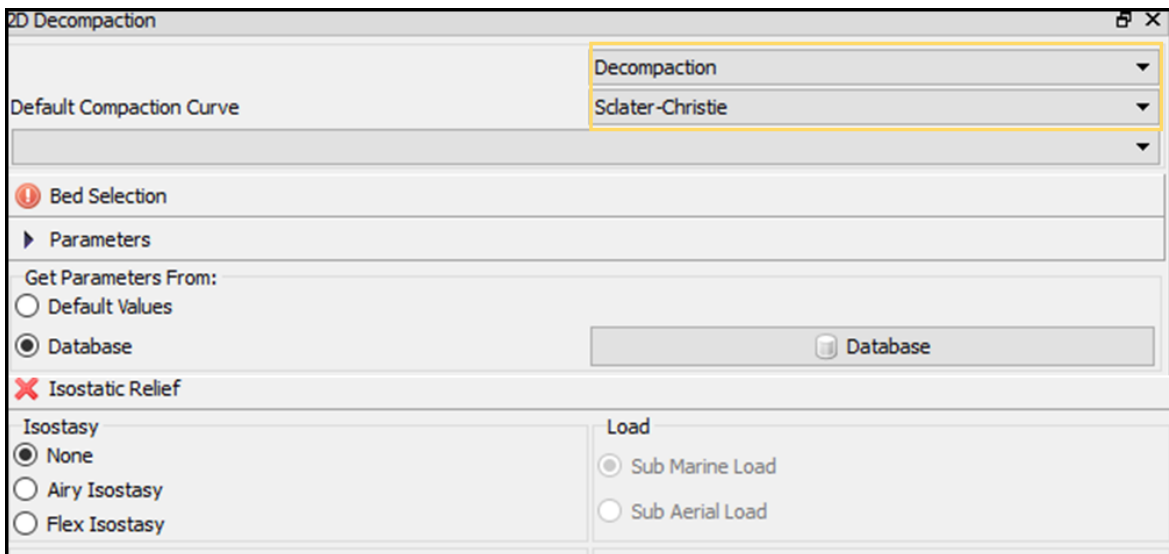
2D Decompaction

Decompaction

Default Compaction Curve

Sclater-Christie

Bed Selection

Parameters

Get Parameters From:

Default Values

Database

Database

Isostatic Relief

Isostasy

None

Airy Isostasy

Flex Isostasy

Load

Sub Marine Load

Sub Aerial Load